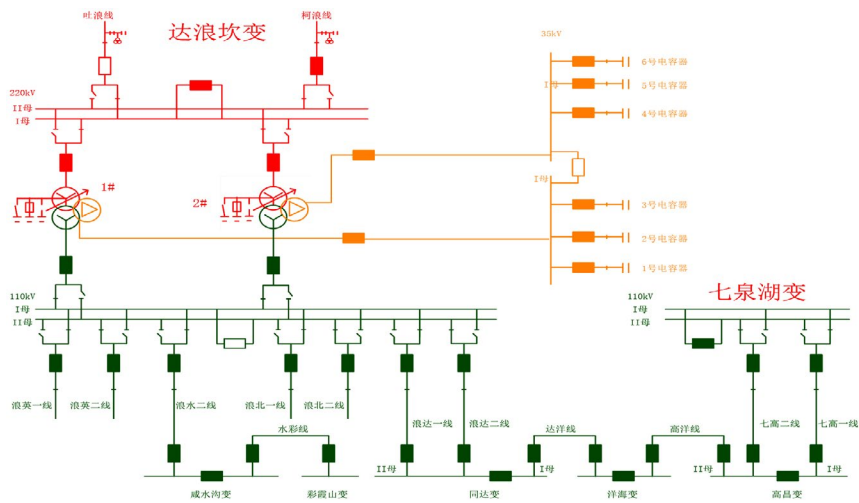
吐浪线

柯浪线

达浪坎变

220kV

II母

I母

1#

2#

35kV

II母

I母

6号电容器

5号电容器

4号电容器

3号电容器

2号电容器

1号电容器

110kV

I母

II母

浪英一线

浪英二线

浪水二线

浪北一线

浪北二线

水彩线

浪达一线

浪达二线

达洋线

高洋线

七泉湖变

110kV

I母

II母

七高二线

七高一线

II母

I母

II母

I母

咸水沟变

彩霞山变

同达变

洋海变

高昌变